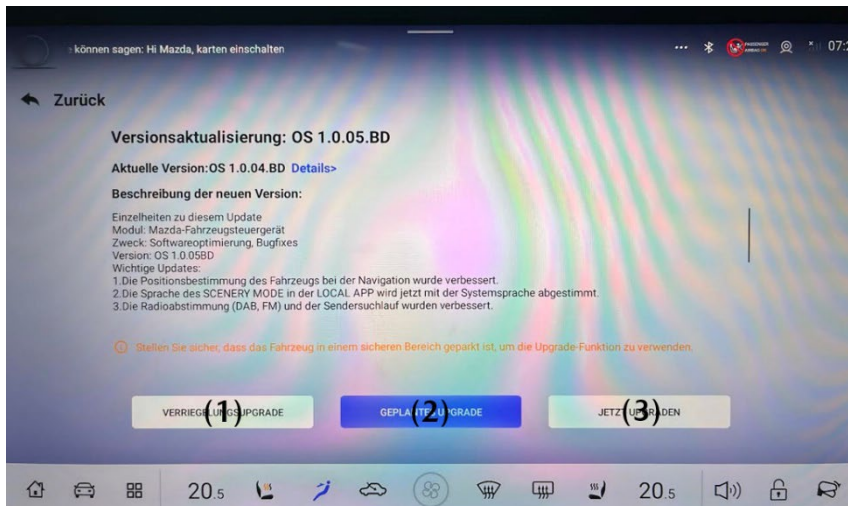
können sagen: Hi Mazda, karten einschalten

07:

Zurück

Versionsaktualisierung: OS 1.0.05.BD

Aktuelle Version:OS 1.0.04.BD Details>

Beschreibung der neuen Version:

Einzelheiten zu diesem Update
Modul: Mazda-Fahrzeugsteuergerät
Zweck: Softwareoptimierung, Bugfixes
Version: OS 1.0.05BD
Wichtige Updates:
1.Die Positionsbestimmung des Fahrzeugs bei der Navigation wurde verbessert.
2.Die Sprache des SCENERY MODE in der LOCAL APP wird jetzt mit der Systemsprache abgestimmt.
3.Die Radioabstimmung (DAB, FM) und der Sendersuchlauf wurden verbessert.

Stellen Sie sicher, dass das Fahrzeug in einem sicheren Bereich geparkt ist, um die Upgrade-Funktion zu verwenden.

VERRIEGE(1)SUPGRADE

GEPLANTE(2)UPGRADE

JETZT(3)RADEN

20.5

20.5